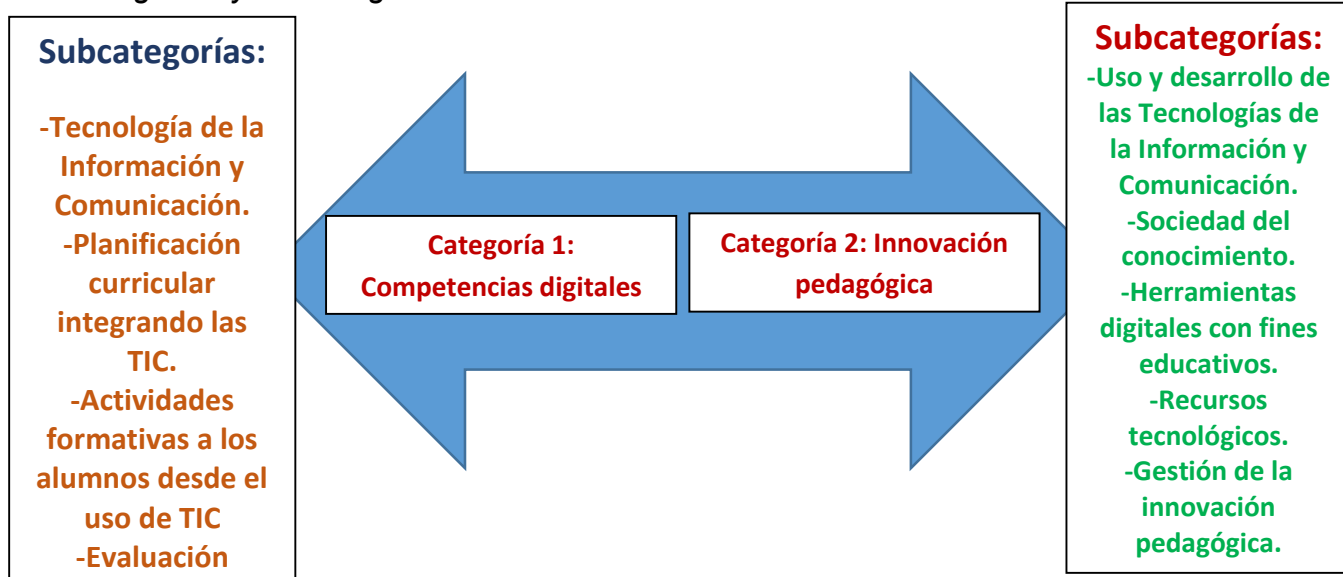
Subcategorías:

-Tecnología de la Información y Comunicación.
-Planificación curricular integrando las TIC.
-Actividades formativas a los alumnos desde el uso de TIC
-Evaluación

Categoría 1: Competencias digitales

Categoría 2: Innovación pedagógica

Subcategorías:
-Uso y desarrollo de las Tecnologías de la Información y Comunicación.
-Sociedad del conocimiento.
-Herramientas digitales con fines educativos.
-Recursos tecnológicos.
-Gestión de la innovación pedagógica.